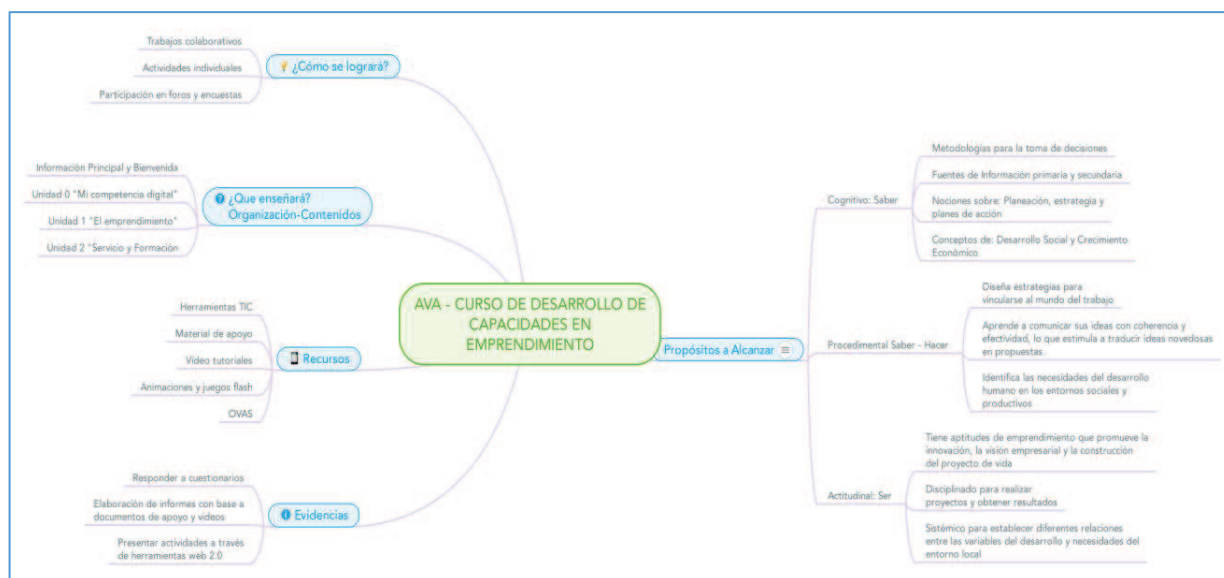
AVA - CURSO DE DESARROLLO DE CAPACIDADES EN EMPRENDIMIENTO

¿Cómo se logrará?
Trabajos colaborativos
Actividades individuales
Participación en foros y encuestas

¿Que enseñará? Organización-Contenidos
Información Principal y Bienvenida
Unidad 0 "Mi competencia digital"
Unidad 1 "El emprendimiento"
Unidad 2 "Servicio y Formación"

Recursos
Herramientas TIC
Material de apoyo
Video tutoriales
Animaciones y juegos flash
OVAS

Evidencias
Responder a cuestionarios
Elaboración de informes con base a documentos de apoyo y videos
Presentar actividades a través de herramientas web 2.0

Propósitos a Alcanzar

Cognitivo: Saber
Metodologías para la toma de decisiones
Fuentes de Información primaria y secundaria
Nociones sobre: Planeación, estrategia y planes de acción
Conceptos de: Desarrollo Social y Crecimiento Económico

Procedimental Saber - Hacer
Diseña estrategias para vincularse al mundo del trabajo
Aprende a comunicar sus ideas con coherencia y efectividad, lo que estimula a traducir ideas novedosas en propuestas.
Identifica las necesidades del desarrollo humano en los entornos sociales y productivos

Actitudinal: Ser
Tiene aptitudes de emprendimiento que promueve la innovación, la visión empresarial y la construcción del proyecto de vida
Disciplinado para realizar proyectos y obtener resultados
Sistémico para establecer diferentes relaciones entre las variables del desarrollo y necesidades del entorno local